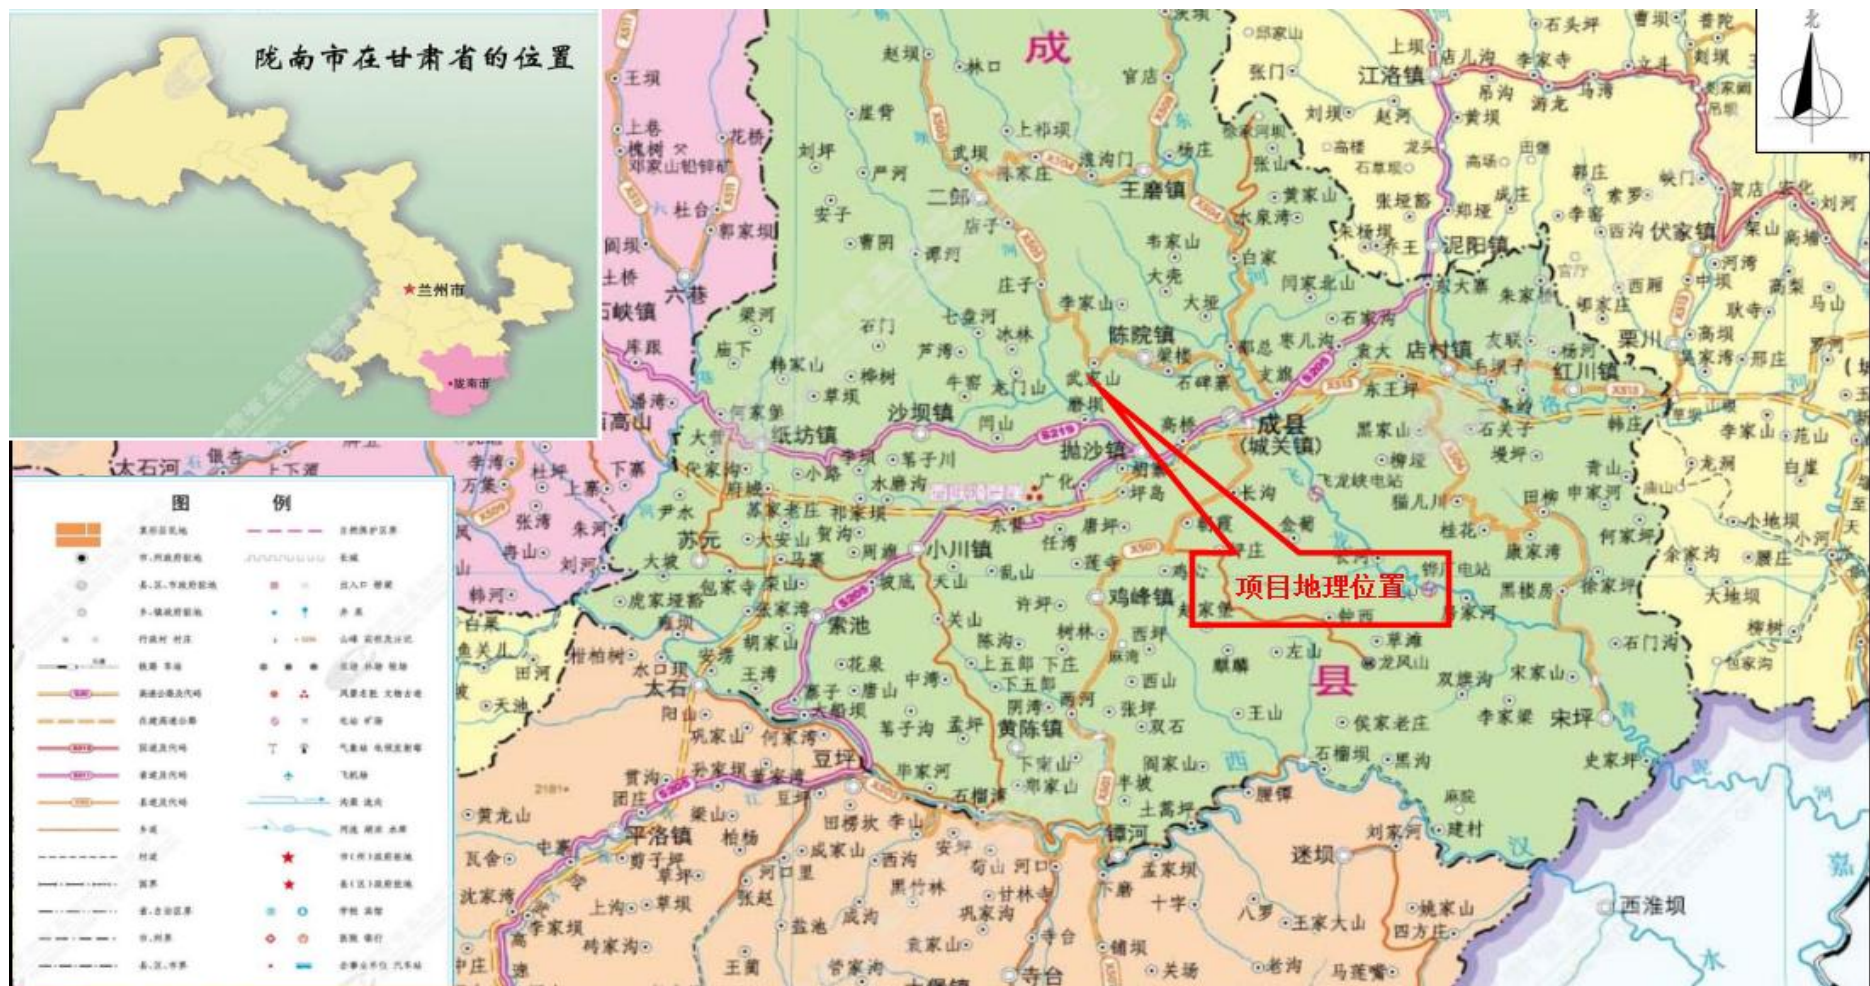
陇南市在甘肃省的位置

兰州市
陇南市

图 例

项目地理位置

成
县

成县
(城关镇)

王磨镇
陈院镇
抛沙镇
沙坝镇
纸坊镇
小川镇
鸡峰镇
索池
黄陈镇
苏元
店村镇
红川镇
泥阳镇
江洛镇
伏家镇
宋坪
镡河
迷坝
西淮坝
平洛镇
太石
豆坪
六巷
栗川
二郎
太石河

北